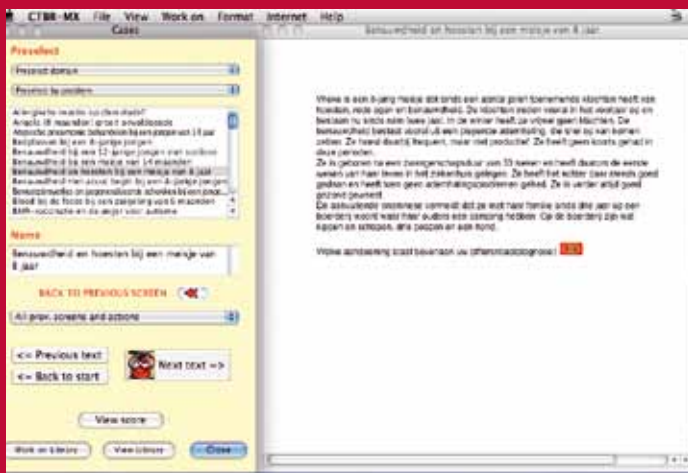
CTBR-MX File View Work on Format Internet Help

Cases

Preselect

Preselect domain

Preselect by problem

Allergische reactie op chocolade?
Angina, ill maanden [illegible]
Atopische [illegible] bij een jongen van 14 jaar
Bedplassen bij een 8-jarige jongen
Benauwdheid bij een 12-jarige jongen met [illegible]
Benauwdheid bij een meisje van 14 maanden
Benauwdheid en hoesten bij een meisje van 8 jaar
Benauwdheid en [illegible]
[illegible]
Bloed bij de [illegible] van 6 maanden
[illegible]

Name

Benauwdheid en hoesten bij een meisje van 8 jaar

BACK TO PREVIOUS SCREEN

All prev. screens and actions

<< Previous text

<< Back to start

Next text =>

View score

Work on library

View library

Close

Benauwdheid en hoesten bij een meisje van 8 jaar

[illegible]

Welke aanvulling stelt bovenaan uw differentiaaldiagnose? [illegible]